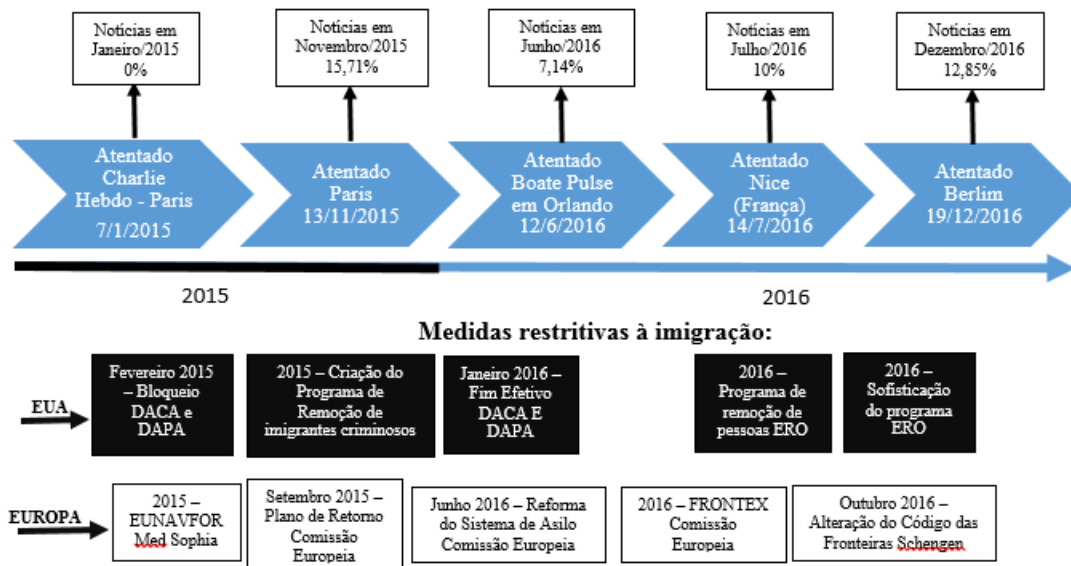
Notícias em Janeiro/2015 0%

Notícias em Novembro/2015 15,71%

Notícias em Junho/2016 7,14%

Notícias em Julho/2016 10%

Notícias em Dezembro/2016 12,85%

Atentado Charlie Hebdo - Paris 7/1/2015

Atentado Paris 13/11/2015

Atentado Boate Pulse em Orlando 12/6/2016

Atentado Nice (França) 14/7/2016

Atentado Berlim 19/12/2016

2015

2016

Medidas restritivas à imigração:

EUA

Fevereiro 2015 – Bloqueio DACA e DAPA

2015 – Criação do Programa de Remoção de imigrantes criminosos

Janeiro 2016 – Fim Efetivo DACA E DAPA

2016 – Programa de remoção de pessoas ERO

2016 – Sofisticação do programa ERO

EUROPA

2015 – EUNAVFOR Med Sophia

Setembro 2015 – Plano de Retorno Comissão Europeia

Junho 2016 – Reforma do Sistema de Asilo Comissão Europeia

2016 – FRONTEX Comissão Europeia

Outubro 2016 – Alteração do Código das Fronteiras Schengen